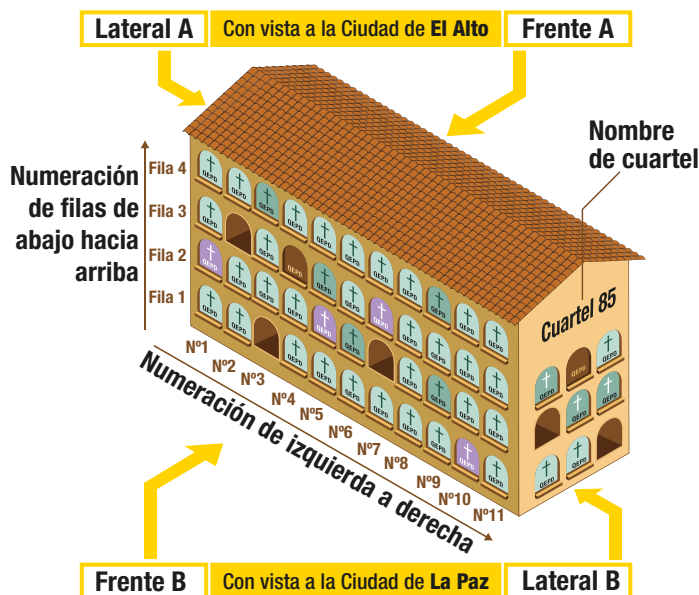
Lateral A

Con vista a la Ciudad de El Alto

Frente A

Numeración de filas de abajo hacia arriba

Fila 4

Fila 3

Fila 2

Fila 1

Nombre de cuartel

Cuartel 85

Nº1

Nº2

Nº3

Nº4

Nº5

Nº6

Nº7

Nº8

Nº9

Nº10

Nº11

Numeración de izquierda a derecha

Frente B

Con vista a la Ciudad de La Paz

Lateral B